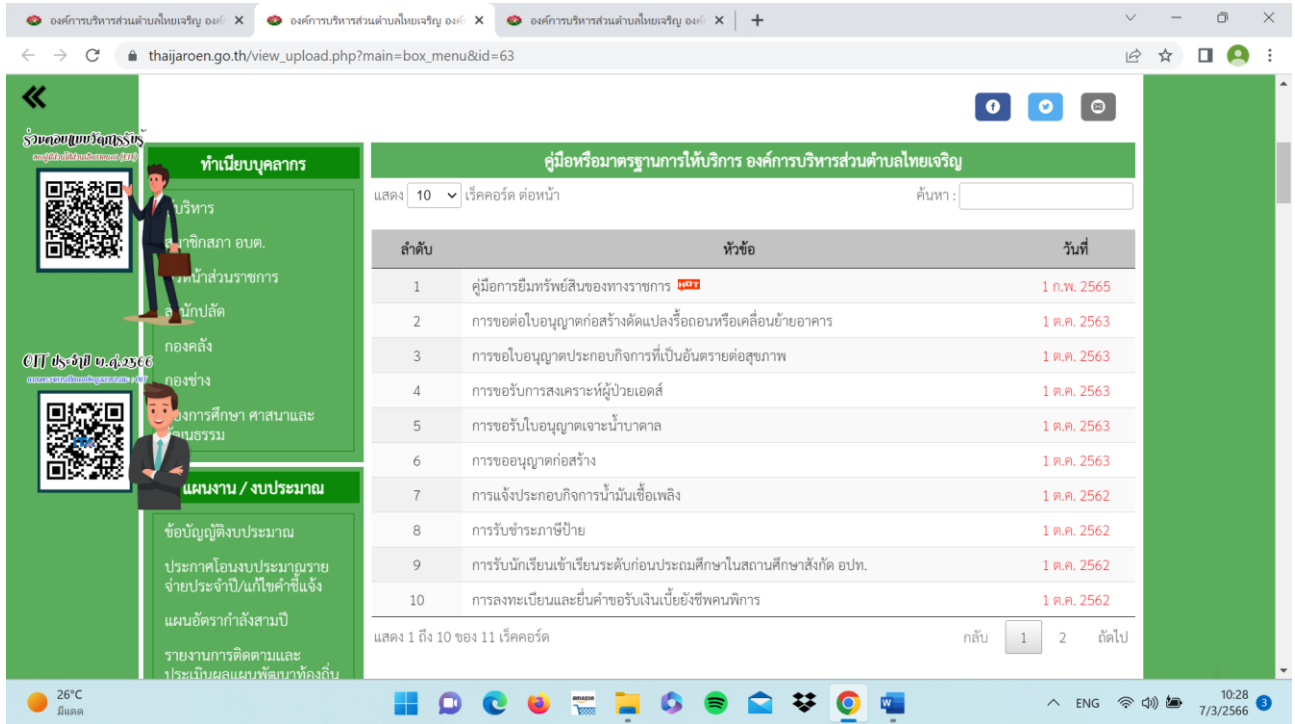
องค์การบริหารส่วนตำบลไทยเจริญ องค์ ×
องค์การบริหารส่วนตำบลไทยเจริญ องค์ ×
องค์การบริหารส่วนตำบลไทยเจริญ องค์ ×
+

thaijaroen.go.th/view_upload.php?main=box_menu&id=63

«

ร่วมตอบแบบวัดการรับรู้
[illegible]

ทำเนียบบุคลากร
บริหาร
สมาชิกสภา อบต.
หัวหน้าส่วนราชการ
สำนักปลัด
กองคลัง
กองช่าง
กองการศึกษา ศาสนาและวัฒนธรรม

OIT ประจำปี พ.ศ.2566
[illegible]

แผนงาน / งบประมาณ
ข้อบัญญัติงบประมาณ
ประกาศโอนงบประมาณรายจ่ายประจำปี/แก้ไขคำชี้แจ้ง
แผนอัตรากำลังสามปี
รายงานการติดตามและประเมินผลแผนพัฒนาท้องถิ่น

คู่มือหรือมาตรฐานการให้บริการ องค์การบริหารส่วนตำบลไทยเจริญ

แสดง 10 เร็คคอร์ด ต่อหน้า
ค้นหา :

| ลำดับ | หัวข้อ | วันที่ |
|---|---|---|
| 1 | คู่มือการยืมทรัพย์สินของทางราชการ HOT | 1 ก.พ. 2565 |
| 2 | การขอต่อใบอนุญาตก่อสร้างดัดแปลงรื้อถอนหรือเคลื่อนย้ายอาคาร | 1 ต.ค. 2563 |
| 3 | การขอใบอนุญาตประกอบกิจการที่เป็นอันตรายต่อสุขภาพ | 1 ต.ค. 2563 |
| 4 | การขอรับการสงเคราะห์ผู้ป่วยเอดส์ | 1 ต.ค. 2563 |
| 5 | การขอรับใบอนุญาตเจาะน้ำบาดาล | 1 ต.ค. 2563 |
| 6 | การขออนุญาตก่อสร้าง | 1 ต.ค. 2563 |
| 7 | การแจ้งประกอบกิจการน้ำมันเชื้อเพลิง | 1 ต.ค. 2562 |
| 8 | การรับชำระภาษีป้าย | 1 ต.ค. 2562 |
| 9 | การรับนักเรียนเข้าเรียนระดับก่อนประถมศึกษาในสถานศึกษาสังกัด อปท. | 1 ต.ค. 2562 |
| 10 | การลงทะเบียนและยื่นคำขอรับเงินเบี้ยยังชีพคนพิการ | 1 ต.ค. 2562 |

แสดง 1 ถึง 10 ของ 11 เร็คคอร์ด
กลับ 1 2 ถัดไป

26°C
มีแดด
ENG
10:28
7/3/2566
3